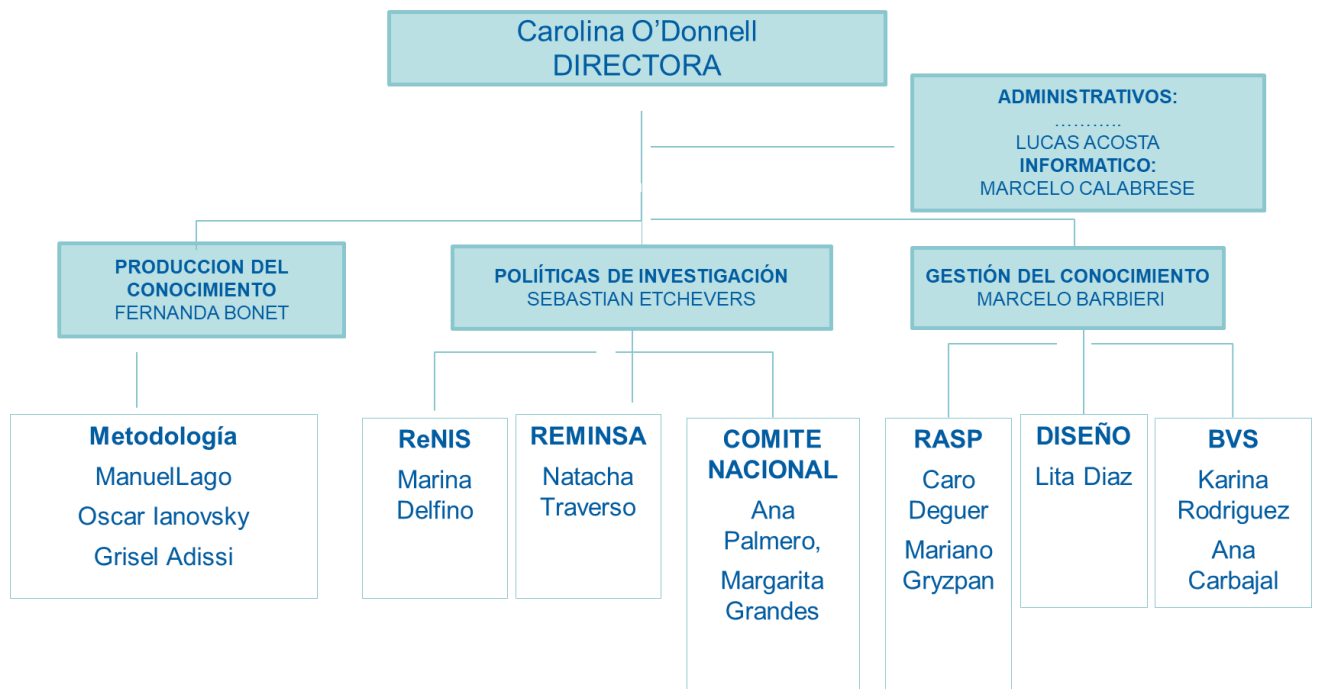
Carolina O’Donnell
DIRECTORA

ADMINISTRATIVOS:
………..
LUCAS ACOSTA
INFORMATICO:
MARCELO CALABRESE

PRODUCCION DEL CONOCIMIENTO
FERNANDA BONET

POLIÍTICAS DE INVESTIGACIÓN
SEBASTIAN ETCHEVERS

GESTIÓN DEL CONOCIMIENTO
MARCELO BARBIERI

Metodología
ManuelLago
Oscar Ianovsky
Grisel Adissi

ReNIS
Marina Delfino

REMINSA
Natacha Traverso

COMITE NACIONAL
Ana Palmero,
Margarita Grandes

RASP
Caro Deguer
Mariano Gryzpan

DISEÑO
Lita Diaz

BVS
Karina Rodriguez
Ana Carbajal